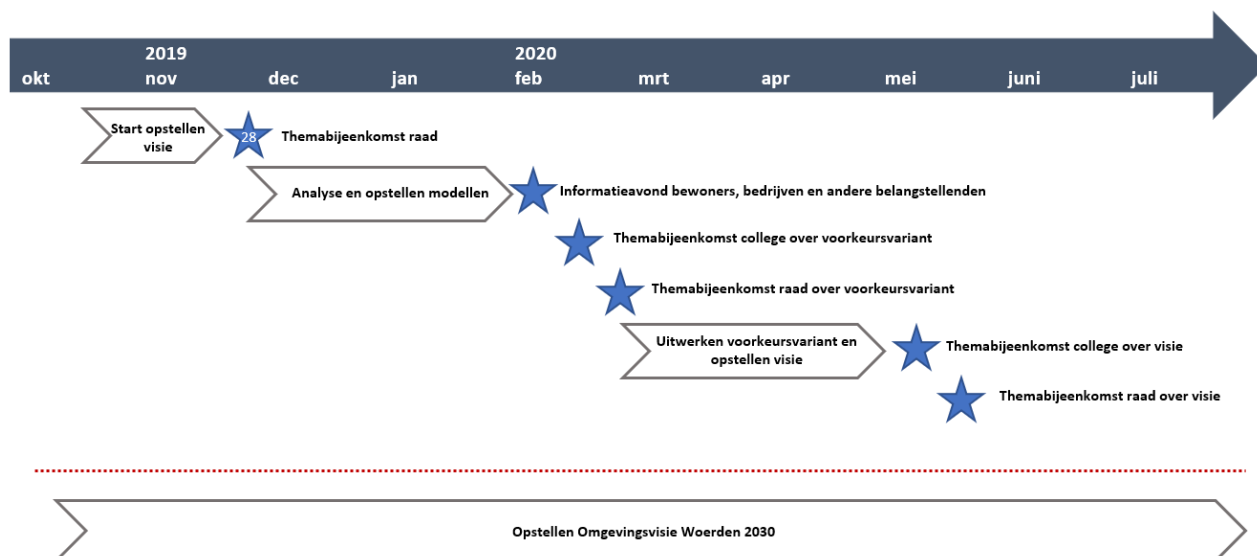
2019
2020
okt nov dec jan feb mrt apr mei juni juli

Start opstellen visie
28 Themabijeenkomst raad
Analyse en opstellen modellen
Informatieavond bewoners, bedrijven en andere belangstellenden
Themabijeenkomst college over voorkeursvariant
Themabijeenkomst raad over voorkeursvariant
Uitwerken voorkeursvariant en opstellen visie
Themabijeenkomst college over visie
Themabijeenkomst raad over visie

Opstellen Omgevingsvisie Woerden 2030